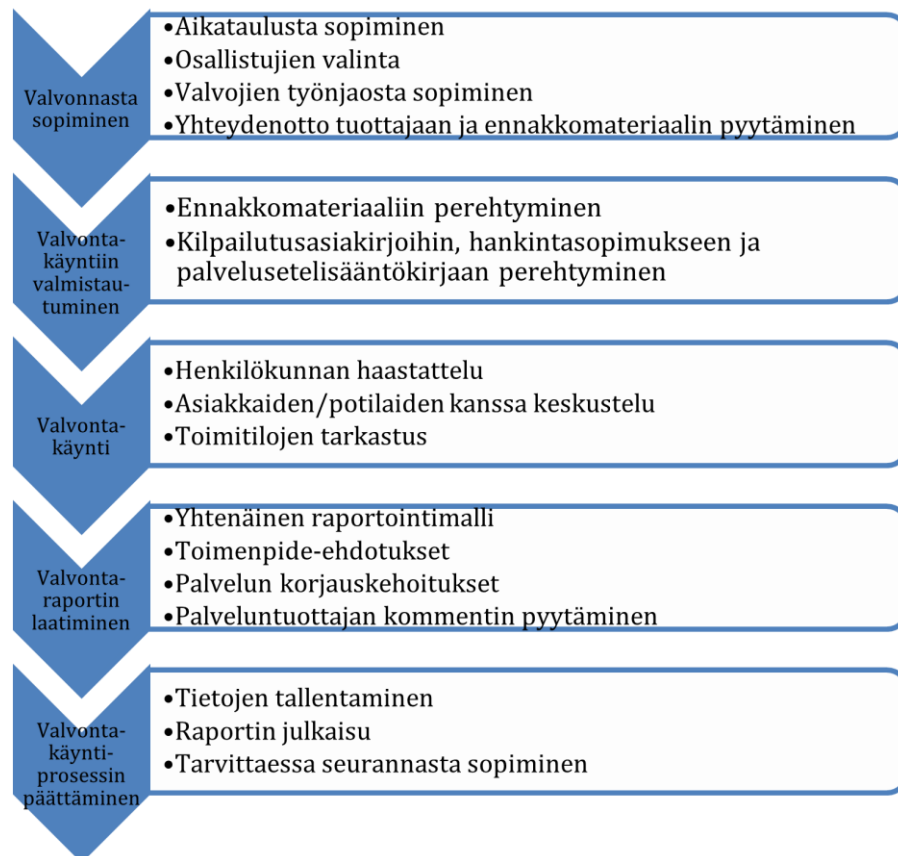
Valvonnasta sopiminen

- Aikataulusta sopiminen
- Osallistujien valinta
- Valvojien työnjaosta sopiminen
- Yhteydenotto tuottajaan ja ennakkomateriaalin pyytäminen

Valvonta-käyntiin valmistautuminen

- Ennakkomateriaaliin perehtyminen
- Kilpailutusasiakirjoihin, hankintasopimukseen ja palvelusetelisääntökirjaan perehtyminen

Valvonta-käynti

- Henkilökunnan haastattelu
- Asiakkaiden/potilaiden kanssa keskustelu
- Toimitilojen tarkastus

Valvonta-raportin laatiminen

- Yhtenäinen raportointimalli
- Toimenpide-ehdotukset
- Palvelun korjauskehoitukset
- Palveluntuottajan kommentin pyytäminen

Valvonta-käynti-prosessin päättäminen

- Tietojen tallentaminen
- Raportin julkaisu
- Tarvittaessa seurannasta sopiminen